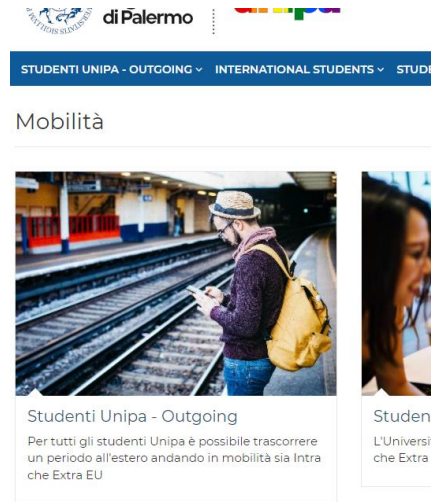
di Palermo

STUDENTI UNIPA - OUTGOING ⌄ INTERNATIONAL STUDENTS ⌄ STUD

Mobilità

Studenti Unipa - Outgoing

Per tutti gli studenti Unipa è possibile trascorrere un periodo all'estero andando in mobilità sia Intra che Extra EU

Studen

L'Universi che Extra